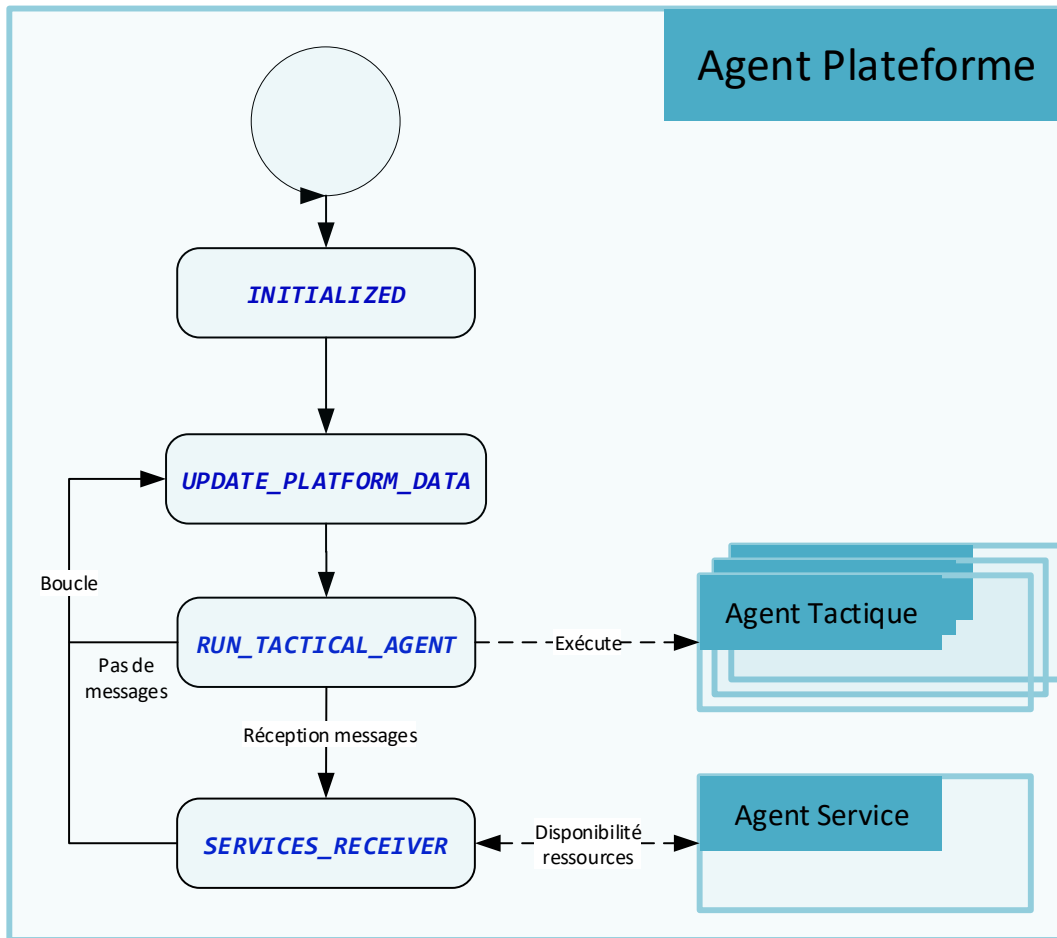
Agent Plateforme

INITIALIZED

UPDATE_PLATFORM_DATA

Boucle

RUN_TACTICAL_AGENT

Exécute

Agent Tactique

Pas de messages

Réception messages

SERVICES_RECEIVER

Disponibilité ressources

Agent Service